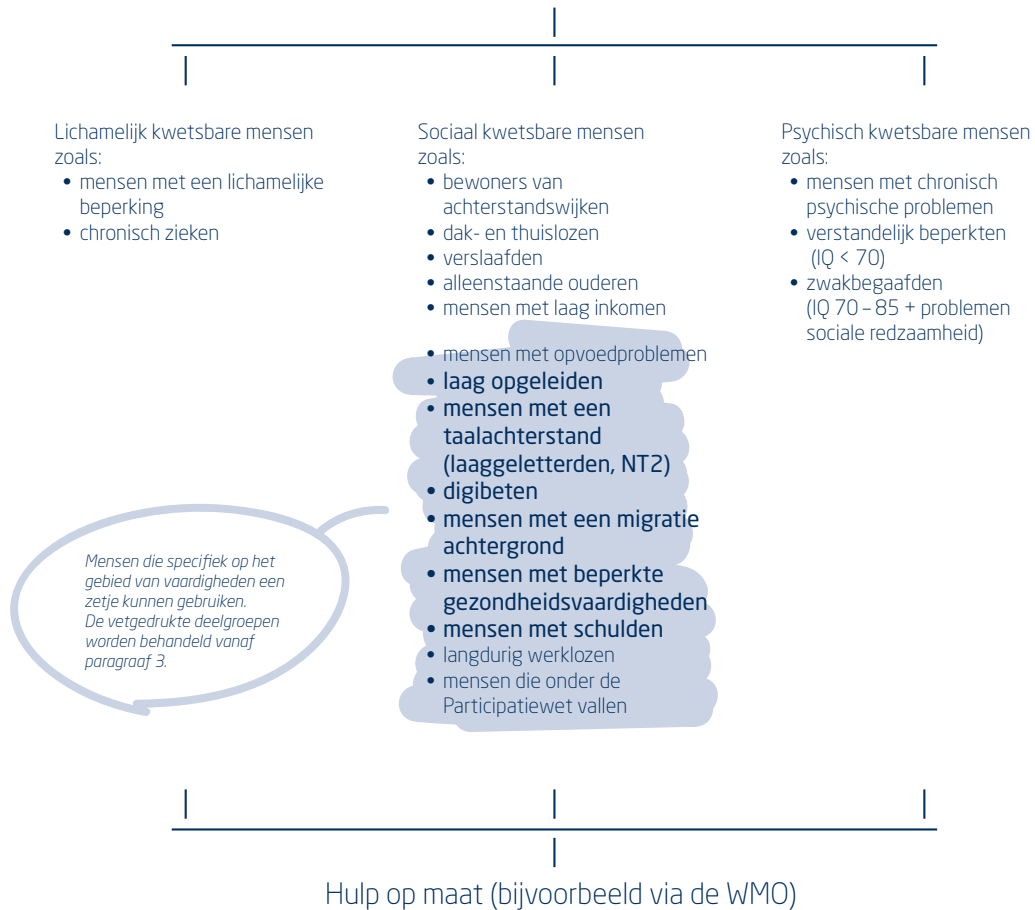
Lichamelijk kwetsbare mensen zoals:
• mensen met een lichamelijke beperking
• chronisch zieken

Sociaal kwetsbare mensen zoals:
• bewoners van achterstandswijken
• dak- en thuislozen
• verslaafden
• alleenstaande ouderen
• mensen met laag inkomen
• mensen met opvoedproblemen
• laag opgeleiden
• mensen met een taalachterstand (laaggeletterden, NT2)
• digibeten
• mensen met een migratie achtergrond
• mensen met beperkte gezondheidsvaardigheden
• mensen met schulden
• langdurig werklozen
• mensen die onder de Participatiewet vallen

Psychisch kwetsbare mensen zoals:
• mensen met chronisch psychische problemen
• verstandelijk beperkten (IQ < 70)
• zwakbegaafden (IQ 70 – 85 + problemen sociale redzaamheid)

Mensen die specifiek op het gebied van vaardigheden een zetje kunnen gebruiken. De vetgedrukte deelgroepen worden behandeld vanaf paragraaf 3.

Hulp op maat (bijvoorbeeld via de WMO)